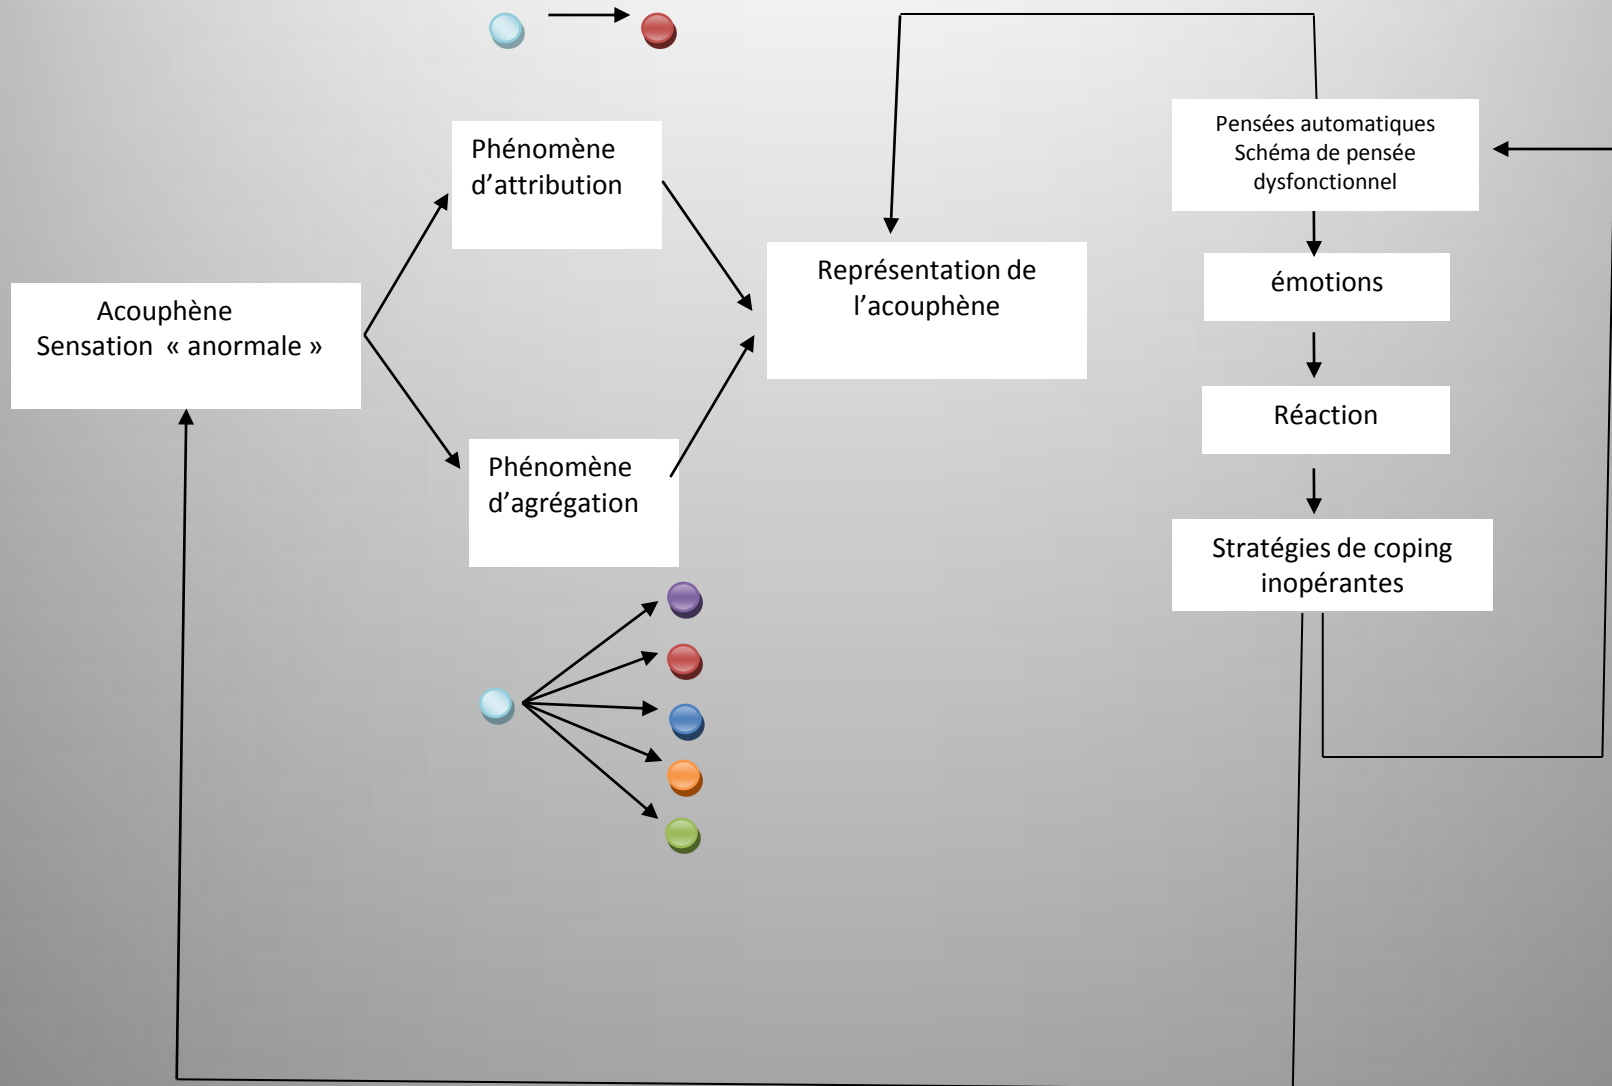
Acouphène
Sensation « anormale »

Phénomène d'attribution

Phénomène d'agrégation

Représentation de l'acouphène

Pensées automatiques
Schéma de pensée dysfonctionnel

émotions

Réaction

Stratégies de coping inopérantes